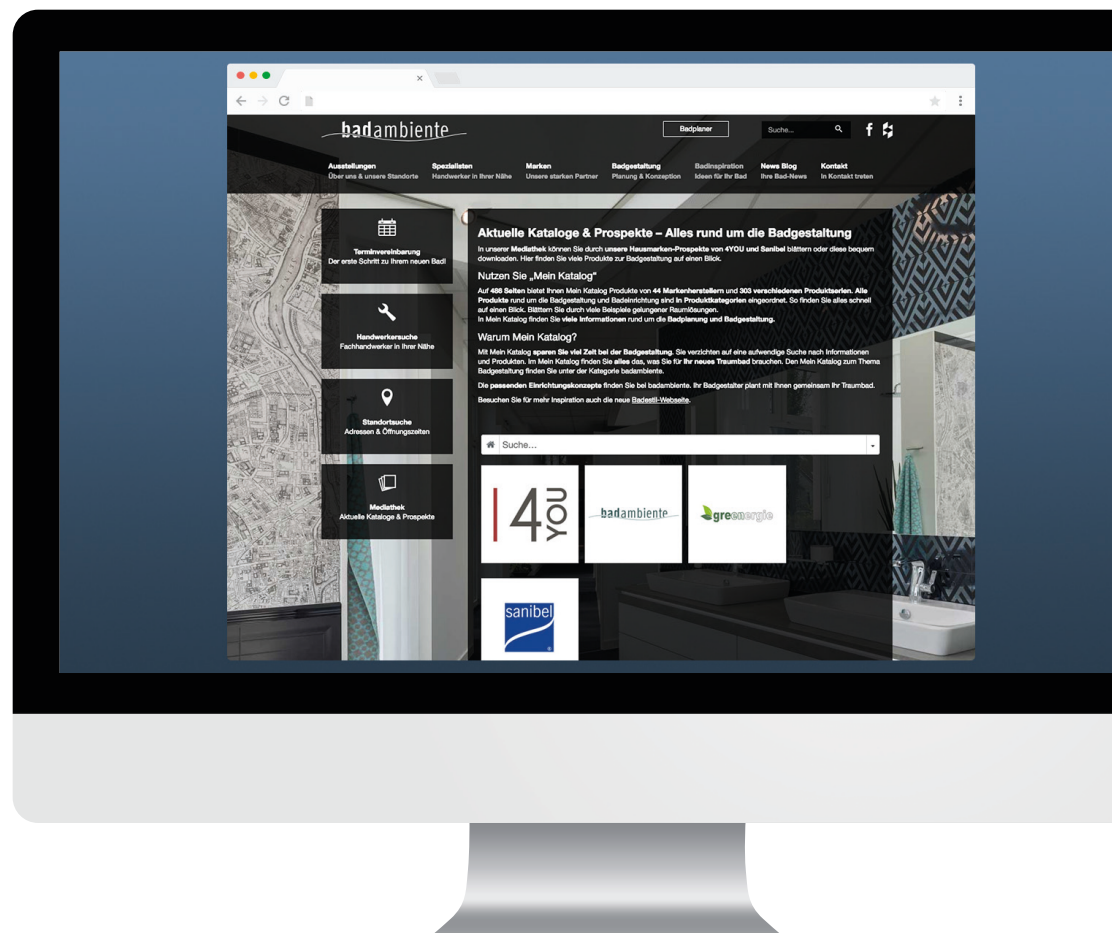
badambiente

Badplaner

Suche...

Ausstellungen
Über uns & unsere Standorte

Spezialisten
Handwerker in Ihrer Nähe

Marken
Unsere starken Partner

Badgestaltung
Planung & Konzeption

Badinspiration
Ideen für Ihr Bad

News Blog
Ihre Bad-News

Kontakt
In Kontakt treten

Terminvereinbarung
Der erste Schritt zu Ihrem neuen Bad!

Handwerkersuche
Fachhandwerker in Ihrer Nähe

Standortsuche
Adressen & Öffnungszeiten

Mediathek
Aktuelle Kataloge & Prospekte

Aktuelle Kataloge & Prospekte – Alles rund um die Badgestaltung

In unserer Mediathek können Sie durch unsere Hausmarken-Prospekte von 4YOU und Sanibel blättern oder diese bequem downloaden. Hier finden Sie viele Produkte zur Badgestaltung auf einen Blick.

Nutzen Sie „Mein Katalog"

Auf 486 Seiten bietet Ihnen Mein Katalog Produkte von 44 Markenherstellern und 303 verschiedenen Produktserien. Alle Produkte rund um die Badgestaltung und Badeinrichtung sind in Produktkategorien eingeordnet. So finden Sie alles schnell auf einen Blick. Blättern Sie durch viele Beispiele gelungener Raumlösungen.
In Mein Katalog finden Sie viele Informationen rund um die Badplanung und Badgestaltung.

Warum Mein Katalog?

Mit Mein Katalog sparen Sie viel Zeit bei der Badgestaltung. Sie verzichten auf eine aufwendige Suche nach Informationen und Produkten. Im Mein Katalog finden Sie alles das, was Sie für Ihr neues Traumbad brauchen. Den Mein Katalog zum Thema Badgestaltung finden Sie unter der Kategorie badambiente.

Die passenden Einrichtungskonzepte finden Sie bei badambiente. Ihr Badgestalter plant mit Ihnen gemeinsam Ihr Traumbad.

Besuchen Sie für mehr Inspiration auch die neue Badestil-Webseite.

Suche...

4 YOU

badambiente

greenergie

sanibel